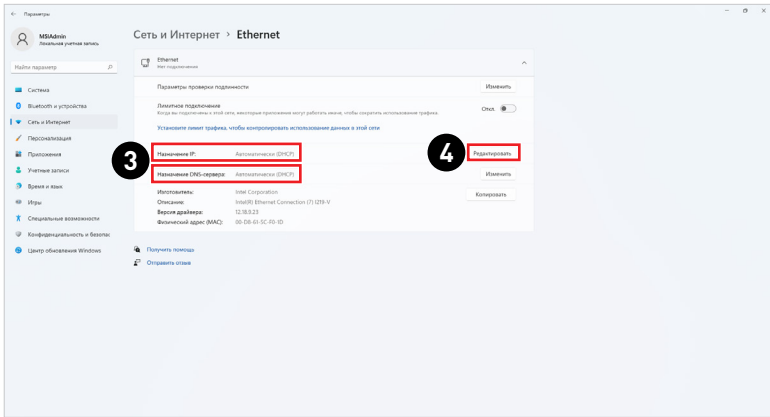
Параметры

MSIAdmin
Локальная учетная запись

Найти параметр

Система
Bluetooth и устройства
Сеть и Интернет
Персонализация
Приложения
Учетные записи
Время и язык
Игры
Специальные возможности
Конфиденциальность и безопас
Центр обновления Windows

Сеть и Интернет > Ethernet

Ethernet
Нет подключения

Параметры проверки подлинности
Изменить

Лимитное подключение
Когда вы подключены к этой сети, некоторые приложения могут работать иначе, чтобы сократить использование трафика.
Откл.

Установите лимит трафика, чтобы контролировать использование данных в этой сети

3

Назначение IP: Автоматически (DHCP)
Назначение DNS-сервера: Автоматически (DHCP)

4

Редактировать
Изменить

Изготовитель: Intel Corporation
Описание: Intel(R) Ethernet Connection (7) I219-V
Версия драйвера: 12.18.9.23
Физический адрес (MAC): 00-D8-61-5C-F0-1D

Копировать

Получить помощь
Отправить отзыв